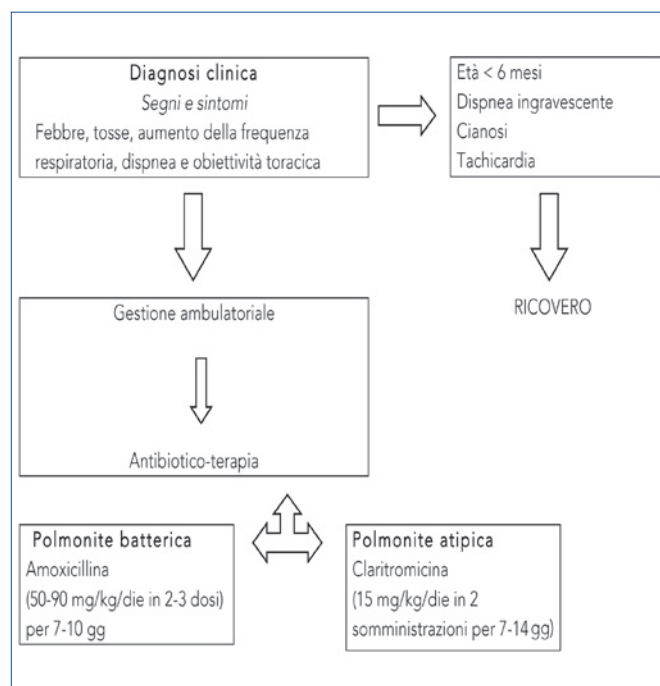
Diagnosi clinica
Segni e sintomi
Febbre, tosse, aumento della frequenza respiratoria, dispnea e obiettività toracica

Età < 6 mesi
Dispnea ingravescente
Cianosi
Tachicardia

RICOVERO

Gestione ambulatoriale

Antibiotico-terapia

Polmonite batterica
Amoxicillina
(50-90 mg/kg/die in 2-3 dosi)
per 7-10 gg

Polmonite atipica
Claritromicina
(15 mg/kg/die in 2 somministrazioni per 7-14 gg)